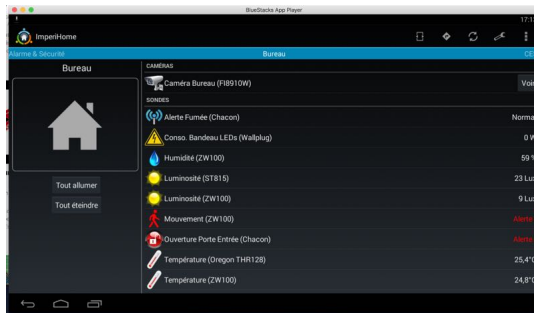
BlueStacks App Player

17:1

ImperiHome

Alarme & Sécurité

Bureau

CE

Bureau

Tout allumer

Tout éteindre

CAMÉRAS

Caméra Bureau (FI8910W)

Voir

SONDES

Alerte Fumée (Chacon)

Norma

Conso. Bandeau LEDs (Wallplug)

0 W

Humidité (ZW100)

59 %

Luminosité (ST815)

23 Lux

Luminosité (ZW100)

9 Lux

Mouvement (ZW100)

Alerte

Ouverture Porte Entrée (Chacon)

Alerte

Température (Oregon THR128)

25,4°C

Température (ZW100)

24,8°C